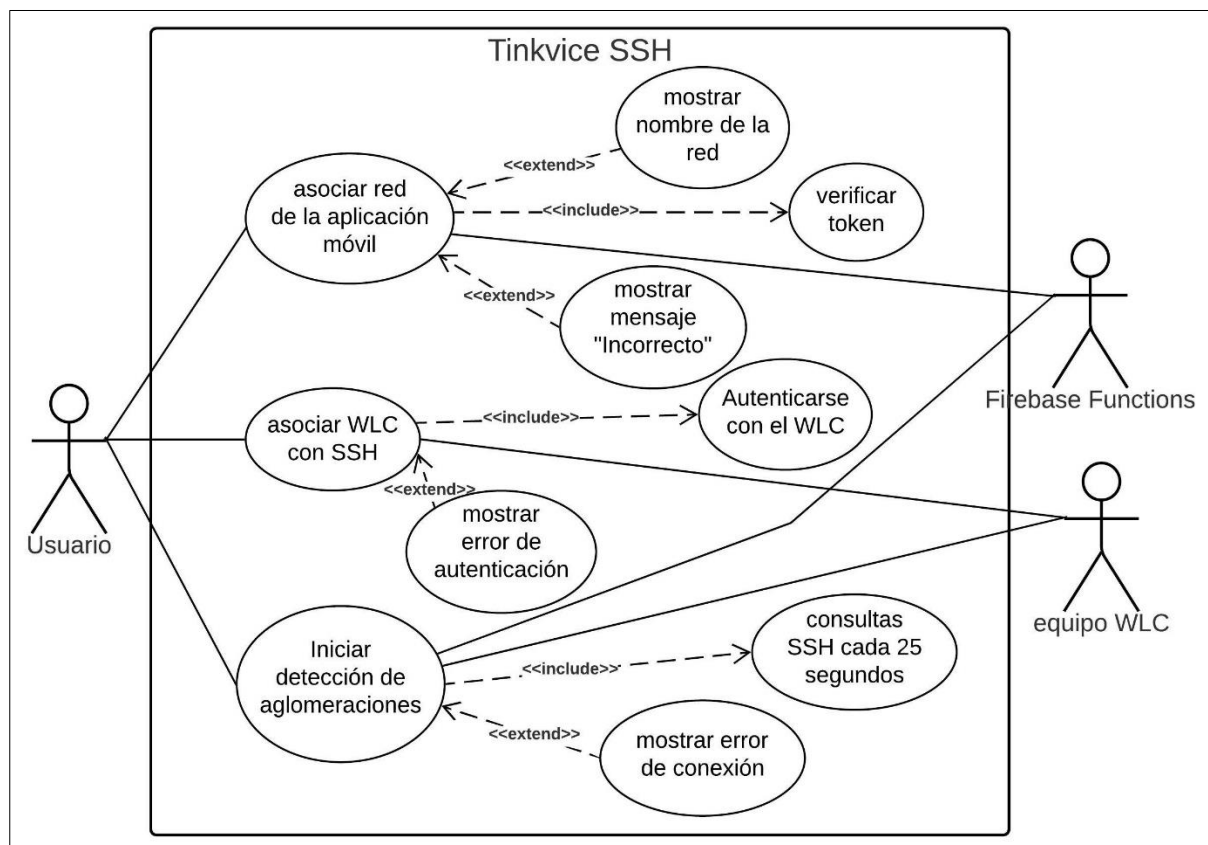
Tinkvice SSH

mostrar nombre de la red

<<extend>>

asociar red de la aplicación móvil

<<include>>

verificar token

<<extend>>

mostrar mensaje "Incorrecto"

Usuario

asociar WLC con SSH

<<include>>

Autenticarse con el WLC

Firebase Functions

<<extend>>

mostrar error de autenticación

equipo WLC

Iniciar detección de aglomeraciones

<<include>>

consultas SSH cada 25 segundos

<<extend>>

mostrar error de conexión